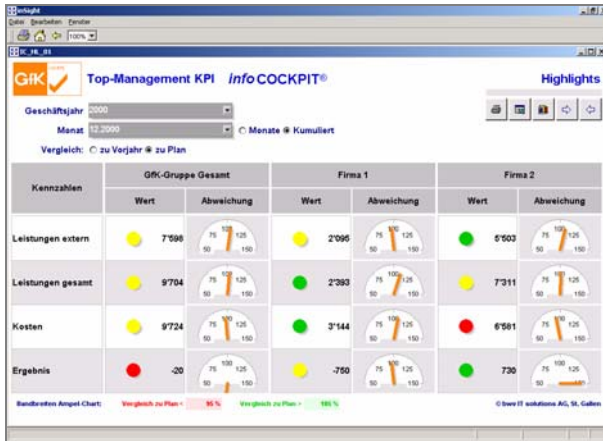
inSight
Datei Bearbeiten Fenster
100%
IC_HL_01

GfK

Top-Management KPI infoCOCKPIT®

Highlights

Geschäftsjahr 2000
Monat 12.2000
Monate Kumuliert
Vergleich: zu Vorjahr zu Plan

| Kennzahlen | GfK-Gruppe Gesamt Wert | GfK-Gruppe Gesamt Abweichung | Firma 1 Wert | Firma 1 Abweichung | Firma 2 Wert | Firma 2 Abweichung |
|---|---|---|---|---|---|---|
| Leistungen extern | 7'598 | 50 75 100 125 150 | 2'095 | 50 75 100 125 150 | 5'503 | 50 75 100 125 150 |
| Leistungen gesamt | 9'704 | 50 75 100 125 150 | 2'393 | 50 75 100 125 150 | 7'311 | 50 75 100 125 150 |
| Kosten | 9'724 | 50 75 100 125 150 | 3'144 | 50 75 100 125 150 | 6'581 | 50 75 100 125 150 |
| Ergebnis | -20 | 50 75 100 125 150 | -750 | 50 75 100 125 150 | 730 | 50 75 100 125 150 |

Bandbreiten Ampel-Chart: Vergleich zu Plan < 95 % Vergleich zu Plan > 105 % © bwo IT solutions AG, St. Gallen